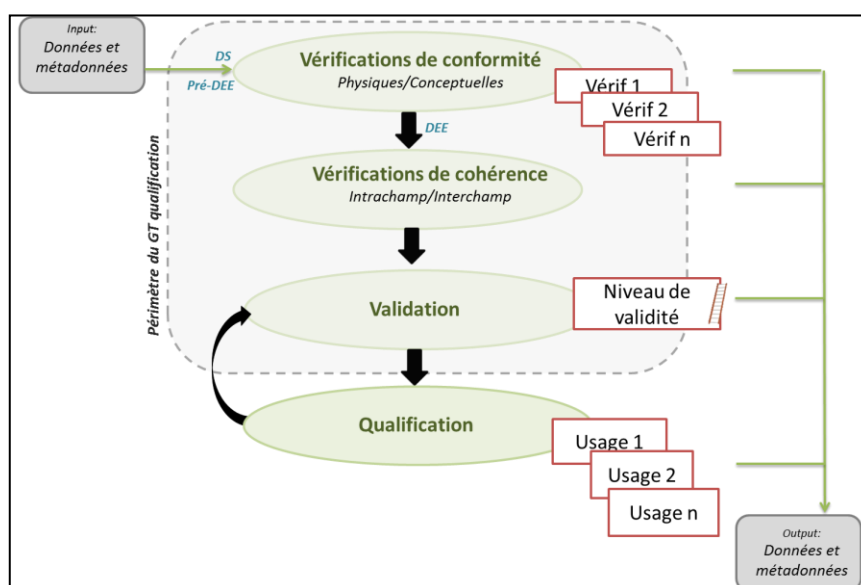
Input:
Données et métadonnées

DS
Pré-DEE

Vérifications de conformité
Physiques/Conceptuelles

Vérif 1
Vérif 2
Vérif n

DEE

Vérifications de cohérence
Intrachamp/Interchamp

Périmètre du GT qualification

Validation

Niveau de validité

Qualification

Usage 1
Usage 2
Usage n

Output:
Données et métadonnées